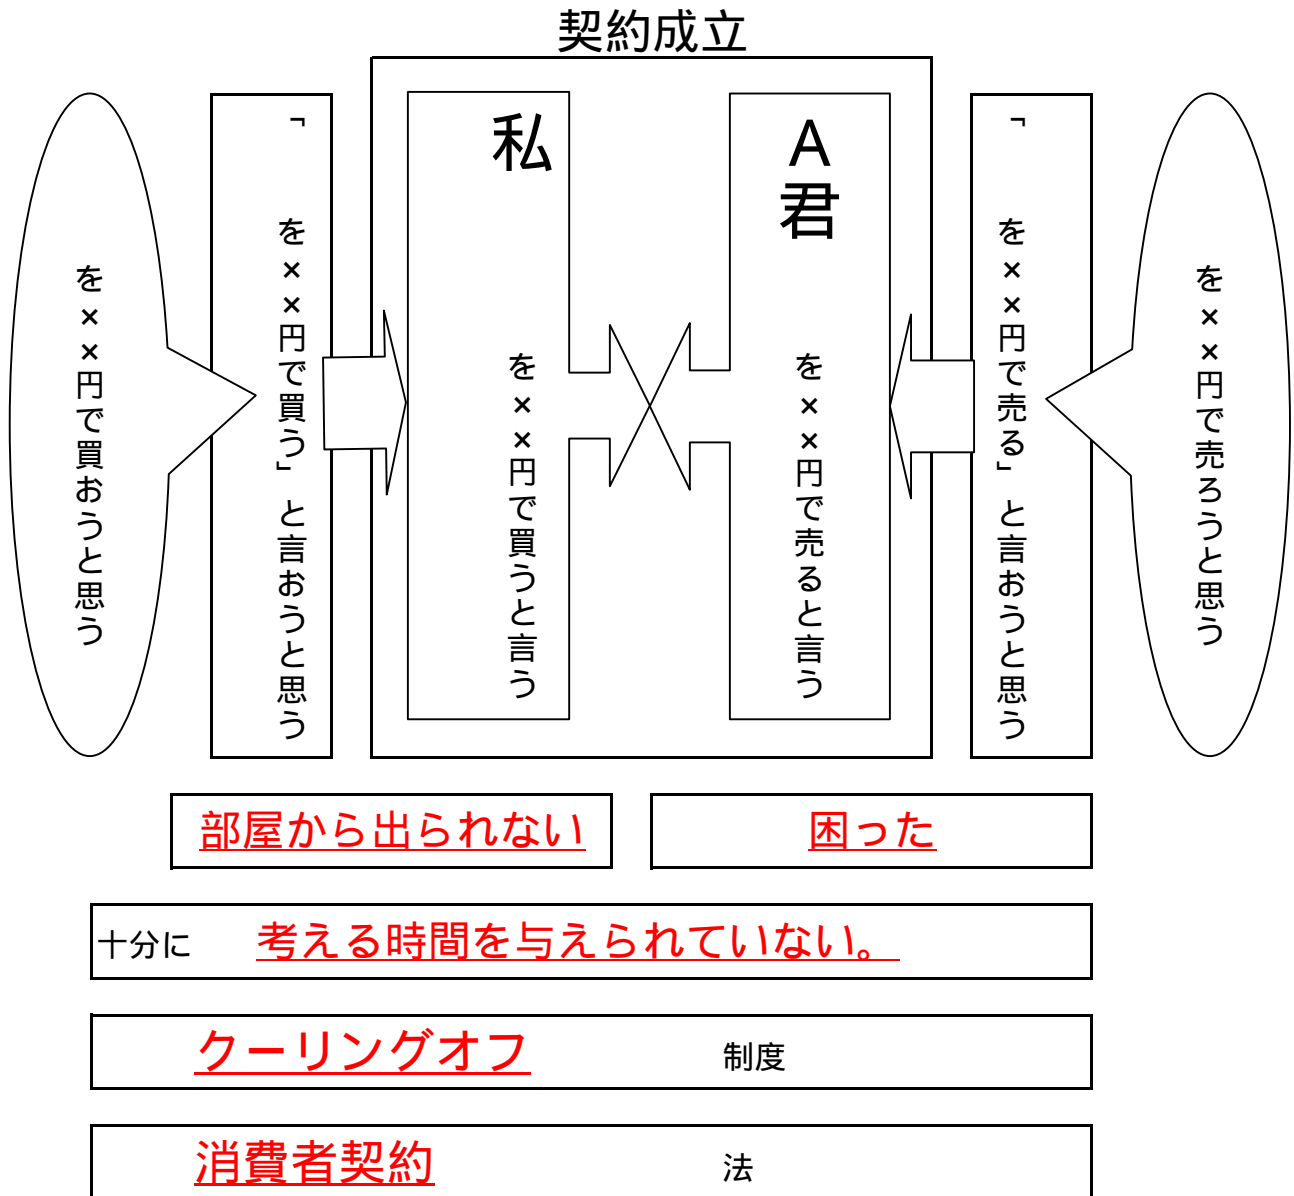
契約成立

を××円で買おうと思う

「を××円で買う」と言おうと思う

私

を××円で買うと言う

A君

を××円で売ると言う

「を××円で売る」と言おうと思う

を××円で売ろうと思う

部屋から出られない

困った

十分に　考える時間を与えられていない。

クーリングオフ　制度

消費者契約　法